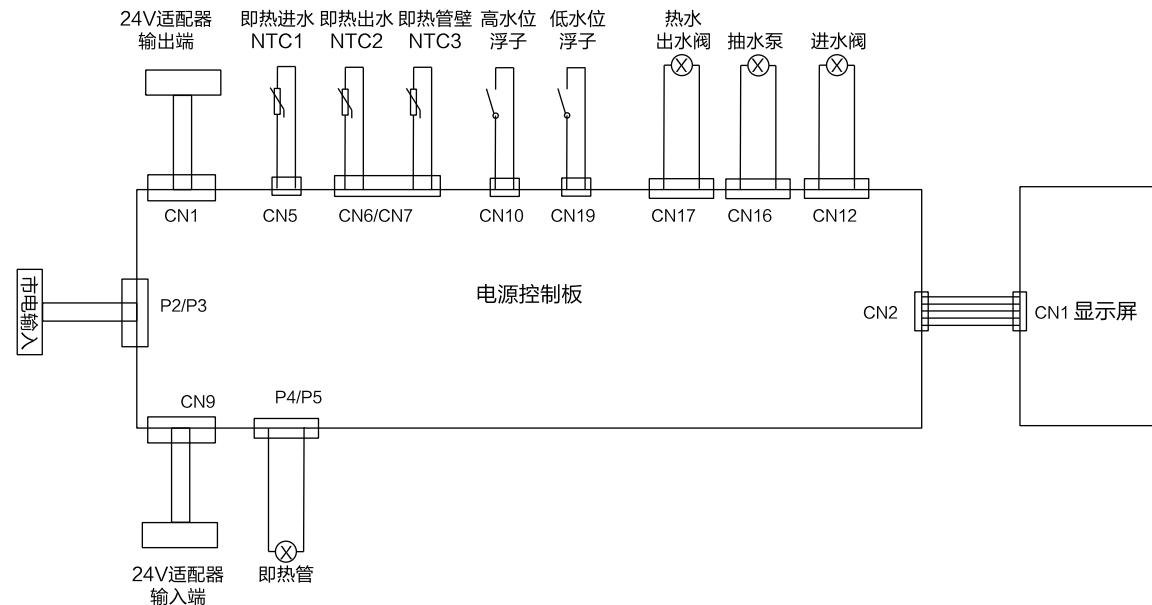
24V适配器
输出端

即热进水
NTC1

即热出水
NTC2

即热管壁
NTC3

高水位
浮子

低水位
浮子

热水
出水阀

抽水泵

进水阀

CN1

CN5

CN6/CN7

CN10

CN19

CN17

CN16

CN12

市电输入

P2/P3

电源控制板

CN2

CN1 显示屏

CN9

P4/P5

24V适配器
输入端

即热管